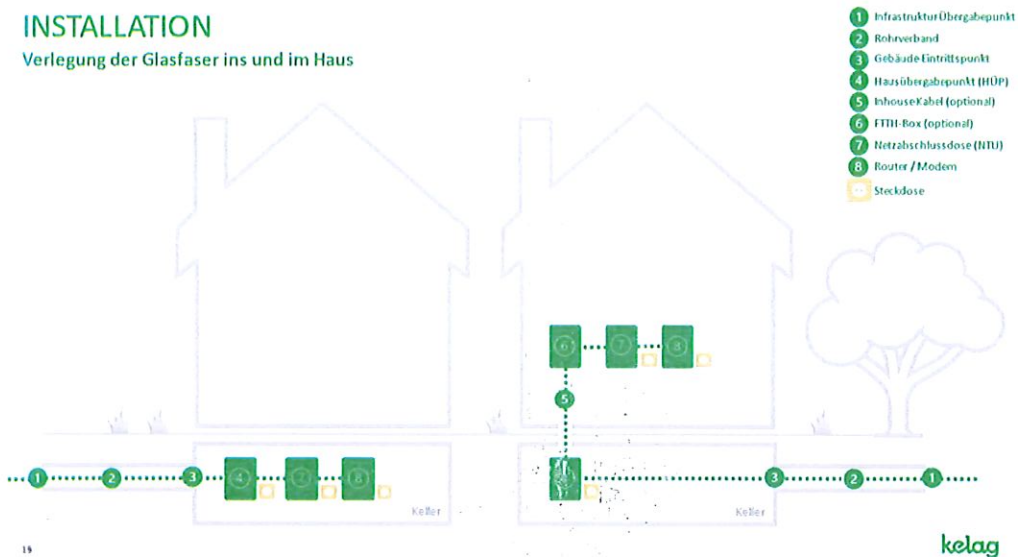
INSTALLATION
Verlegung der Glasfaser ins und im Haus

1 Infrastruktur Übergabepunkt
2 Rohrverband
3 Gebäude Eintrittspunkt
4 Hausübergabepunkt (HÜP)
5 Inhouse Kabel (optional)
6 FTTH-Box (optional)
7 Netzabschlussdose (NTU)
8 Router / Modem
Steckdose

6 7 8
5
1 2 3 4 7 8 Keller
3 2 1 Keller

19

kelag